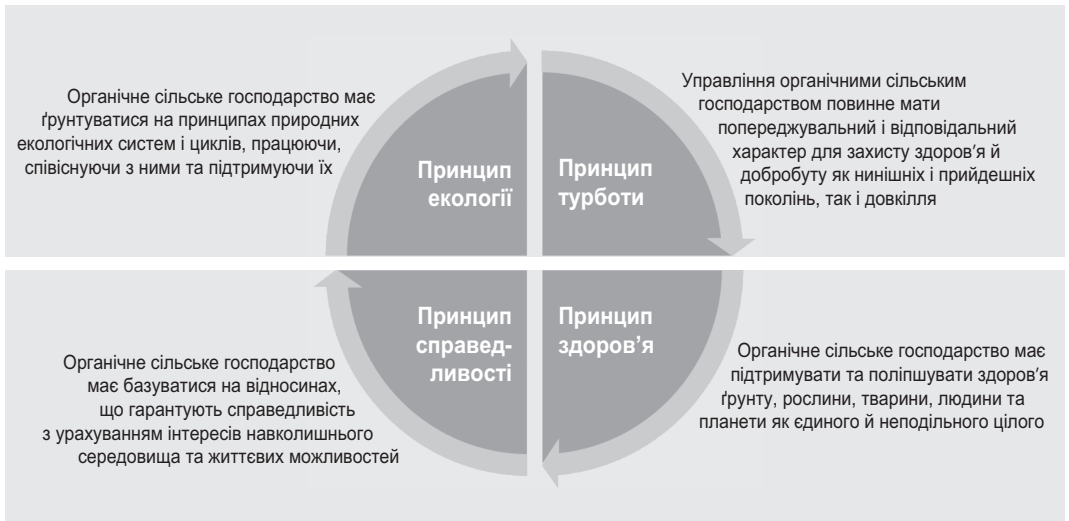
Органічне сільське господарство має ґрунтуватися на принципах природних екологічних систем і циклів, працюючи, співіснуючи з ними та підтримуючи їх

Принцип екології

Принцип турботи

Управління органічними сільським господарством повинне мати попереджувальний і відповідальний характер для захисту здоров’я й добробуту як нинішніх і прийдешніх поколінь, так і довкілля

Принцип справедливості

Принцип здоров’я

Органічне сільське господарство має базуватися на відносинах, що гарантують справедливість з урахуванням інтересів навколишнього середовища та життєвих можливостей

Органічне сільське господарство має підтримувати та поліпшувати здоров’я ґрунту, рослини, тварини, людини та планети як єдиного й неподільного цілого